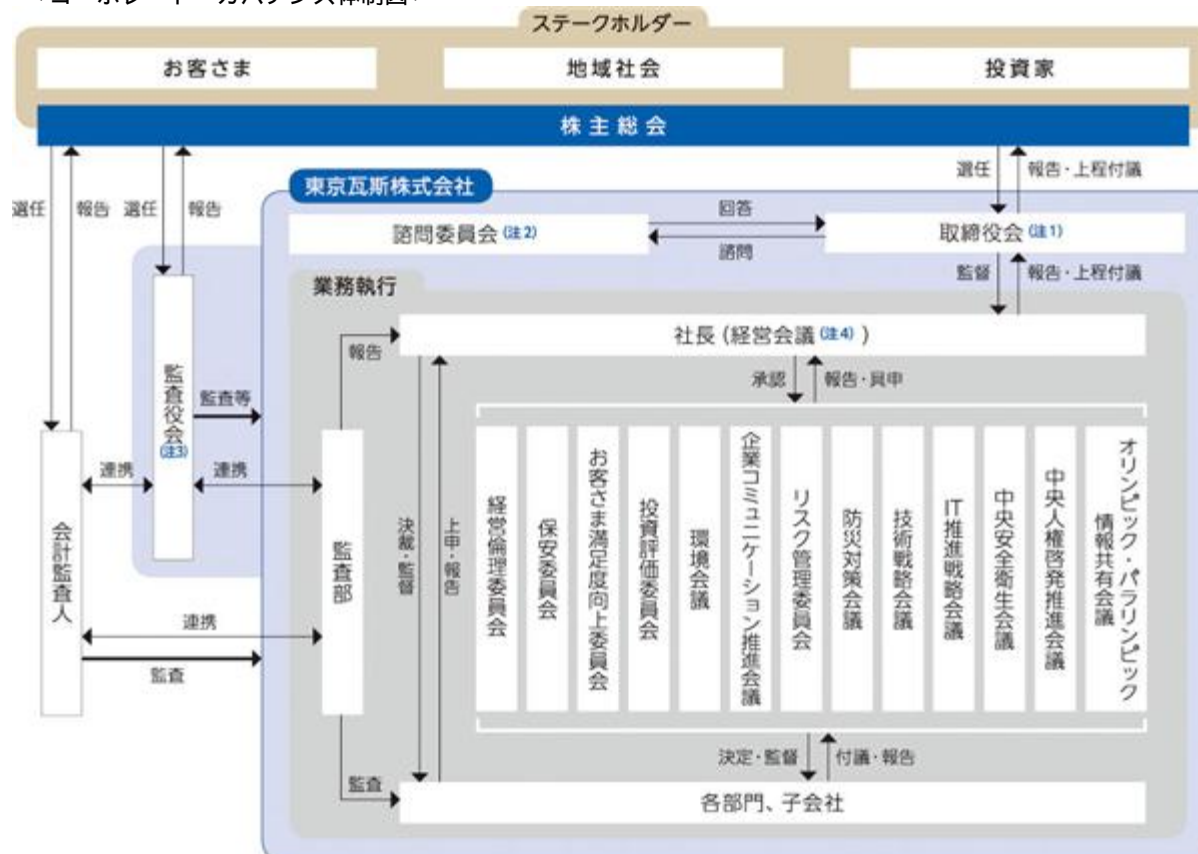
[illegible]ーポレート・ガバナンス体制図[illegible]

ステークホルダー

お客さま

地域社会

投資家

株主総会

選任

報告

選任

報告

選任

報告・上程付議

東京瓦斯株式会社

諮問委員会 (注2)

回答

諮問

取締役会 (注1)

監督

報告・上程付議

業務執行

社長 (経営会議 (注4) )

報告

承認

報告・具申

監査役会 (注3)

監査等

連携

連携

会計監査人

監査部

決裁・監督

上申・報告

経営倫理委員会

保安委員会

お客さま満足度向上委員会

投資評価委員会

環境会議

企業コミュニケーション推進会議

リスク管理委員会

防災対策会議

技術戦略会議

IT推進戦略会議

中央安全衛生会議

中央人権啓発推進会議

オリンピック・パラリンピック情報共有会議

連携

監査

決定・監督

付議・報告

監査

各部門、子会社